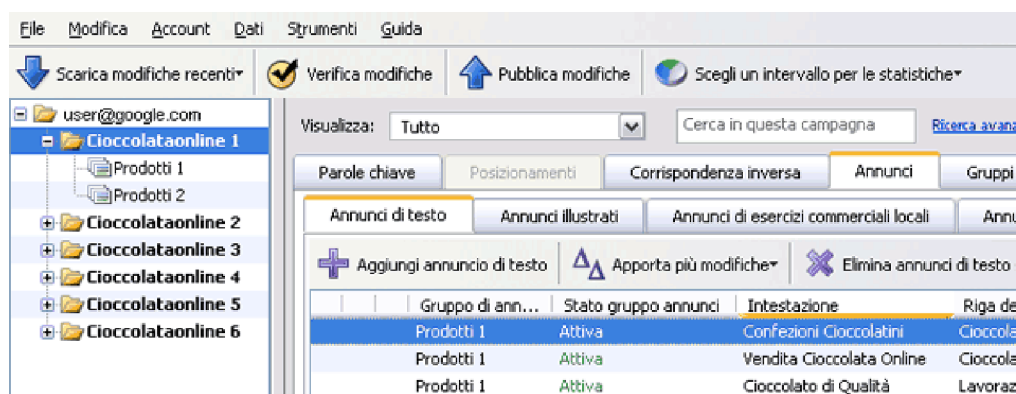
File Modifica Account Dati Strumenti Guida

Scarica modifiche recenti Verifica modifiche Pubblica modifiche Scegli un intervallo per le statistiche

user@google.com
Cioccolataonline 1
Prodotti 1
Prodotti 2
Cioccolataonline 2
Cioccolataonline 3
Cioccolataonline 4
Cioccolataonline 5
Cioccolataonline 6

Visualizza: Tutto
Cerca in questa campagna
Ricerca avanz

Parole chiave | Posizionamenti | Corrispondenza inversa | Annunci | Gruppi

Annunci di testo | Annunci illustrati | Annunci di esercizi commerciali locali | Ann

Aggiungi annuncio di testo | Apporta più modifiche | Elimina annunci di testo

| Gruppo di ann... | Stato gruppo annunci | Intestazione | Riga de |
|---|---|---|---|
| Prodotti 1 | Attiva | Confezioni Cioccolatini | Cioccola |
| Prodotti 1 | Attiva | Vendita Cioccolata Online | Cioccola |
| Prodotti 1 | Attiva | Cioccolato di Qualità | Lavoraz |